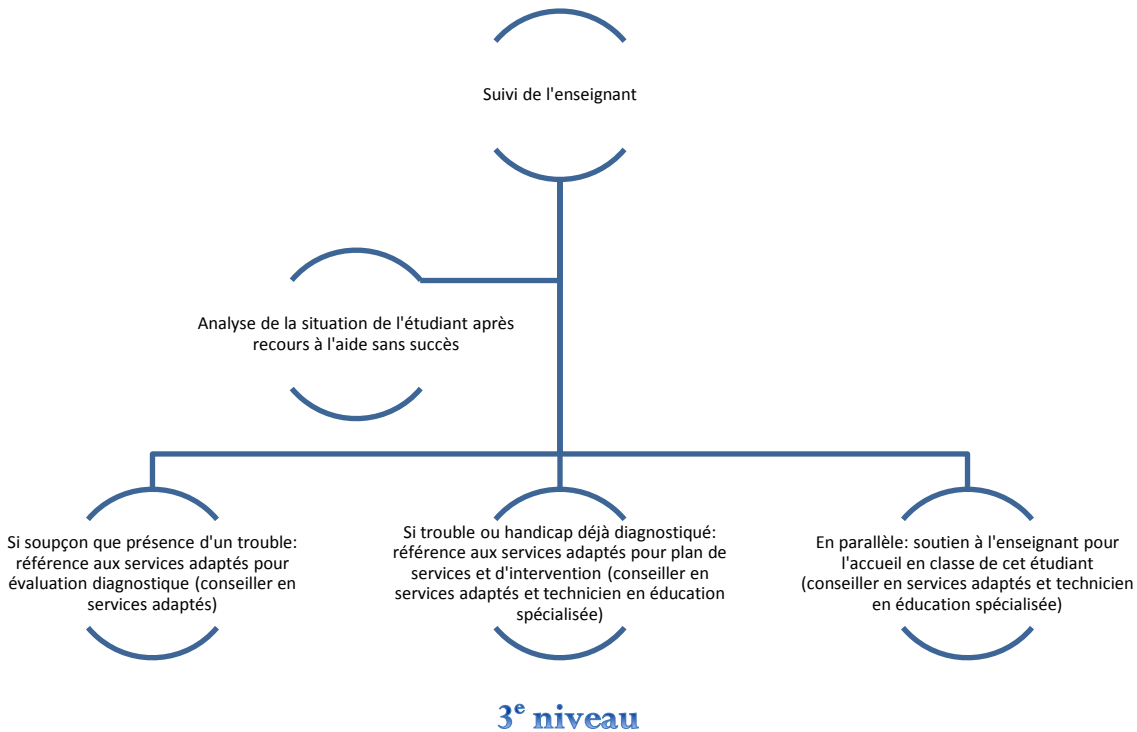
Suivi de l'enseignant

Analyse de la situation de l'étudiant après recours à l'aide sans succès

Si soupçon que présence d'un trouble: référence aux services adaptés pour évaluation diagnostique (conseiller en services adaptés)

Si trouble ou handicap déjà diagnostiqué: référence aux services adaptés pour plan de services et d'intervention (conseiller en services adaptés et technicien en éducation spécialisée)

En parallèle: soutien à l'enseignant pour l'accueil en classe de cet étudiant (conseiller en services adaptés et technicien en éducation spécialisée)

3$^{e}$ niveau